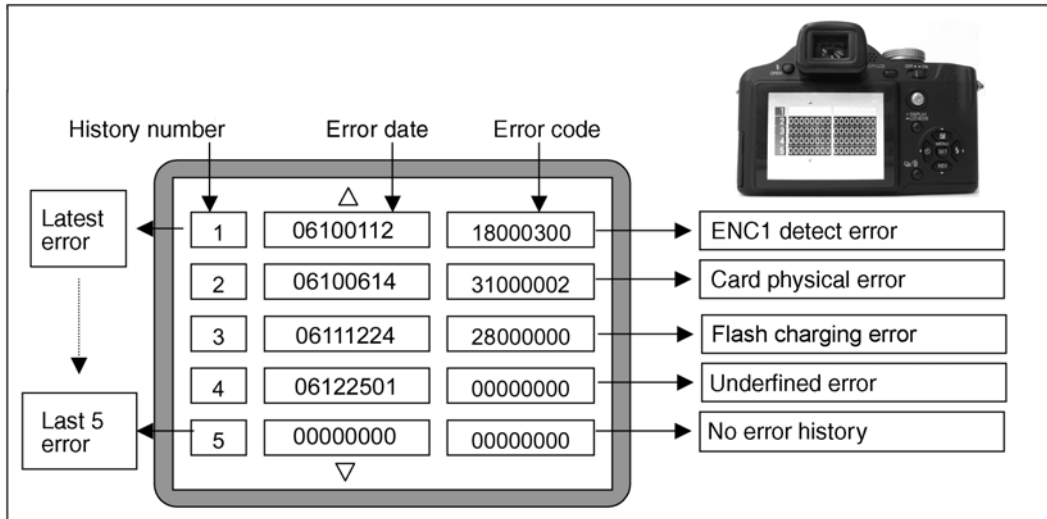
History number

Error date

Error code

Latest error

Last 5 error

$\triangle$

| | | | |
|---|---|---|---|
| 1 | 06100112 | 18000300 | ENC1 detect error |
| 2 | 06100614 | 31000002 | Card physical error |
| 3 | 06111224 | 28000000 | Flash charging error |
| 4 | 06122501 | 00000000 | Underfined error |
| 5 | 00000000 | 00000000 | No error history |

$\triangledown$